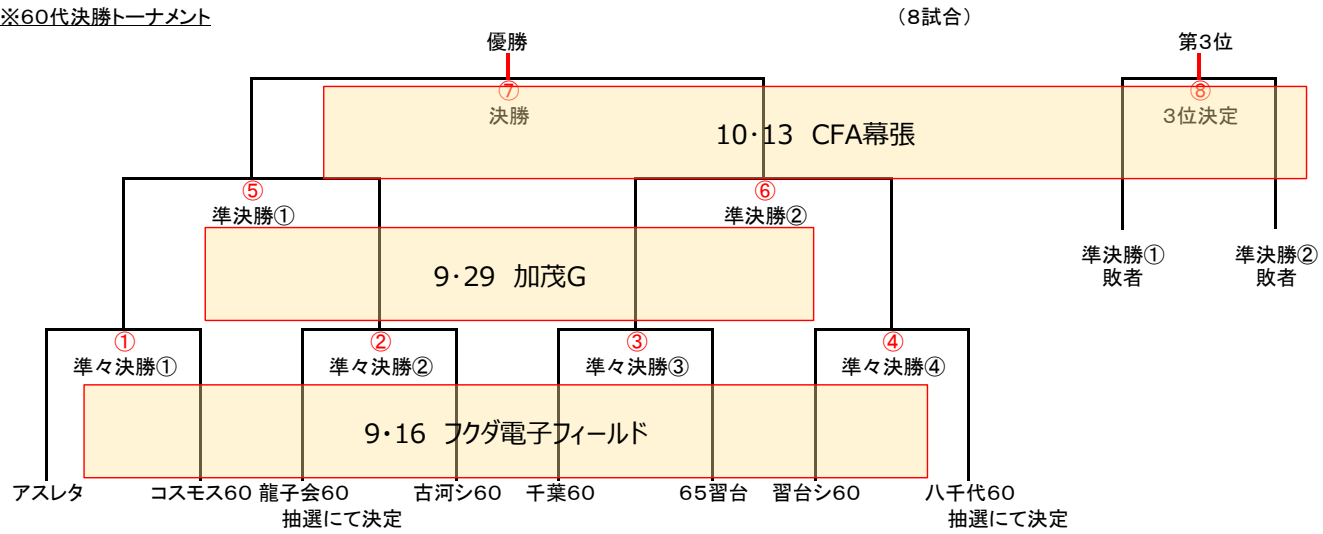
※60代決勝トーナメント

（8試合）

優勝

⑦
決勝

10･13　CFA幕張

第3位

⑧
3位決定

⑤
準決勝①

9･29　加茂G

⑥
準決勝②

準決勝①
敗者

準決勝②
敗者

①
準々決勝①

②
準々決勝②

③
準々決勝③

④
準々決勝④

9･16　フクダ電子フィールド

アスレタ　コスモス60　龍子会60　古河シ60　千葉60　65習台　習台シ60　八千代60

抽選にて決定

抽選にて決定